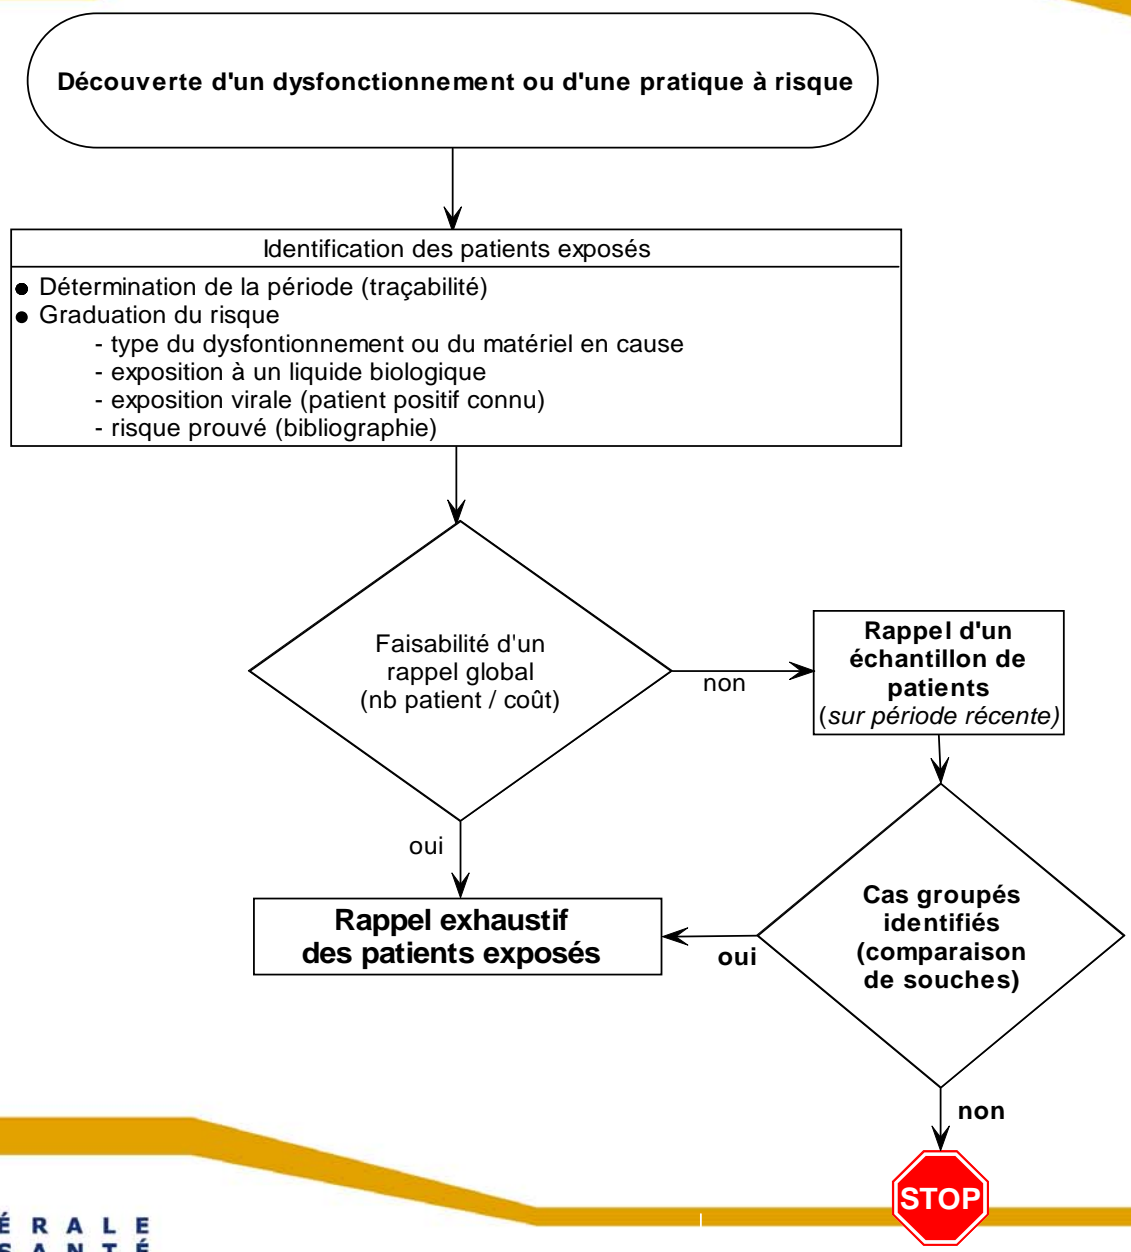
Découverte d'un dysfonctionnement ou d'une pratique à risque

Identification des patients exposés

- Détermination de la période (traçabilité)
- Graduation du risque
  - type du dysfonctionnement ou du matériel en cause
  - exposition à un liquide biologique
  - exposition virale (patient positif connu)
  - risque prouvé (bibliographie)

Faisabilité d'un rappel global (nb patient / coût)

non

Rappel d'un échantillon de patients (sur période récente)

oui

Rappel exhaustif des patients exposés

oui

Cas groupés identifiés (comparaison de souches)

non

STOP

ÉRALE
SANTÉ